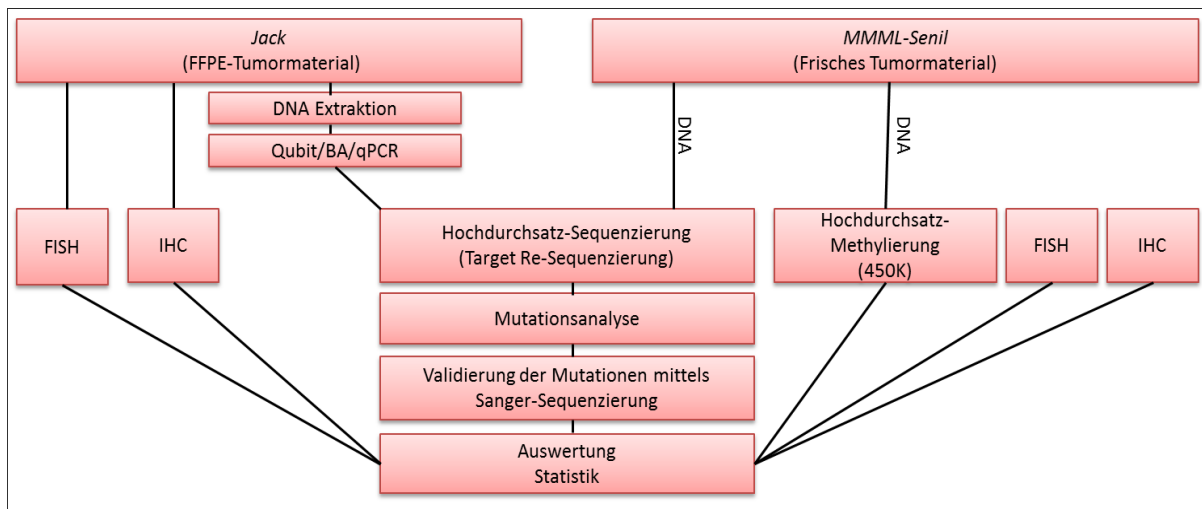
Jack
(FFPE-Tumormaterial)

DNA Extraktion

Qubit/BA/qPCR

MMML-Senil
(Frisches Tumormaterial)

DNA

DNA

FISH

IHC

Hochdurchsatz-Sequenzierung
(Target Re-Sequenzierung)

Hochdurchsatz-Methylierung
(450K)

FISH

IHC

Mutationsanalyse

Validierung der Mutationen mittels Sanger-Sequenzierung

Auswertung
Statistik